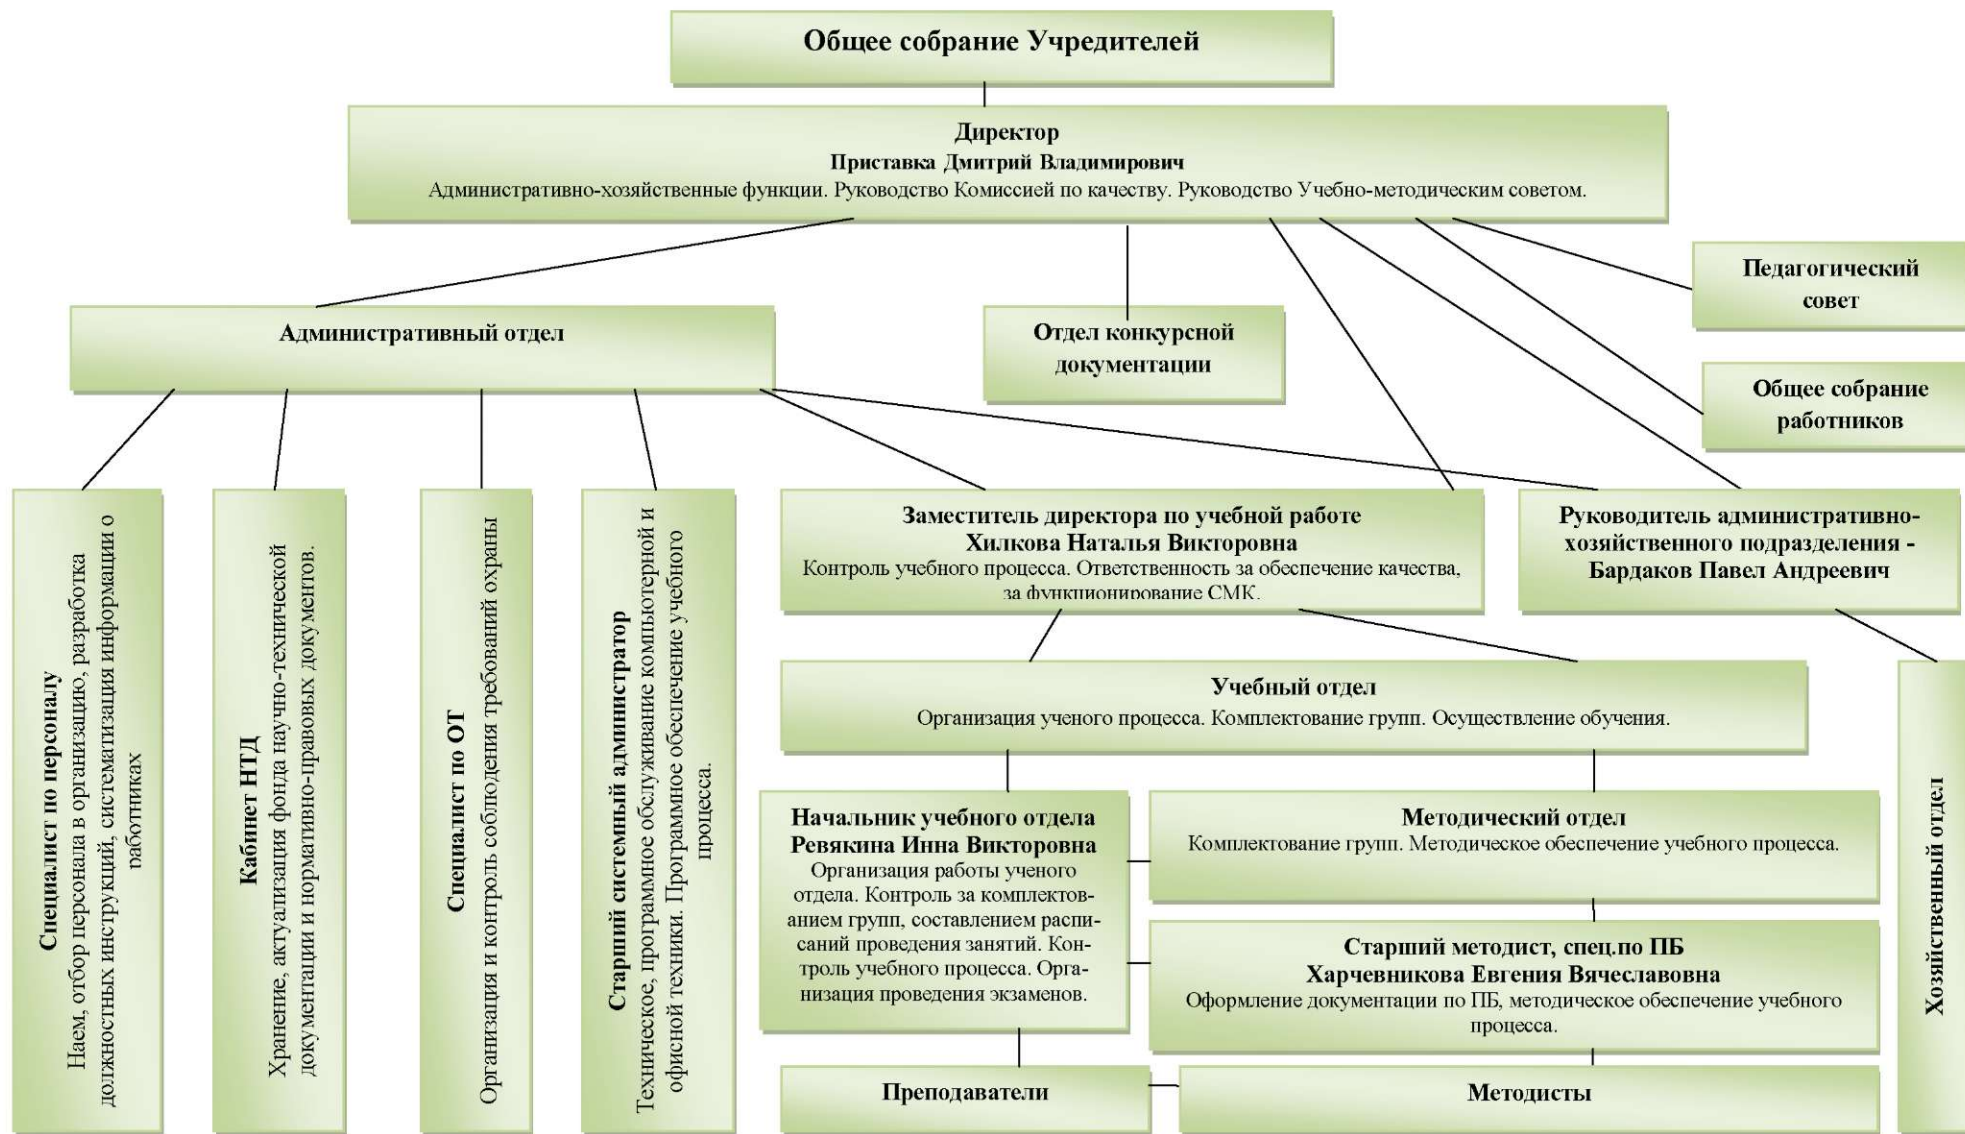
Общее собрание Учредителей

Директор
Приставка Дмитрий Владимирович
Административно-хозяйственные функции. Руководство Комиссией по качеству. Руководство Учебно-методическим советом.

Педагогический совет

Административный отдел

Отдел конкурсной документации

Общее собрание работников

Специалист по персоналу
Наем, отбор персонала в организацию, разработка должностных инструкций, систематизация информации о работниках

Кабинет НТД
Хранение, актуализация фонда научно-технической документации и нормативно-правовых документов.

Специалист по ОТ
Организация и контроль соблюдения требований охраны

Старший системный администратор
Техническое, программное обслуживание компьютерной и офисной техники. Программное обеспечение учебного процесса.

Заместитель директора по учебной работе
Хилкова Наталья Викторовна
Контроль учебного процесса. Ответственность за обеспечение качества, за функционирование СМК.

Руководитель административно-хозяйственного подразделения - Бардаков Павел Андреевич

Учебный отдел
Организация ученого процесса. Комплектование групп. Осуществление обучения.

Хозяйственный отдел

Начальник учебного отдела
Ревякина Инна Викторовна
Организация работы ученого отдела. Контроль за комплектованием групп, составлением расписаний проведения занятий. Контроль учебного процесса. Организация проведения экзаменов.

Методический отдел
Комплектование групп. Методическое обеспечение учебного процесса.

Старший методист, спец.по ПБ
Харчевникова Евгения Вячеславовна
Оформление документации по ПБ, методическое обеспечение учебного процесса.

Преподаватели

Методисты